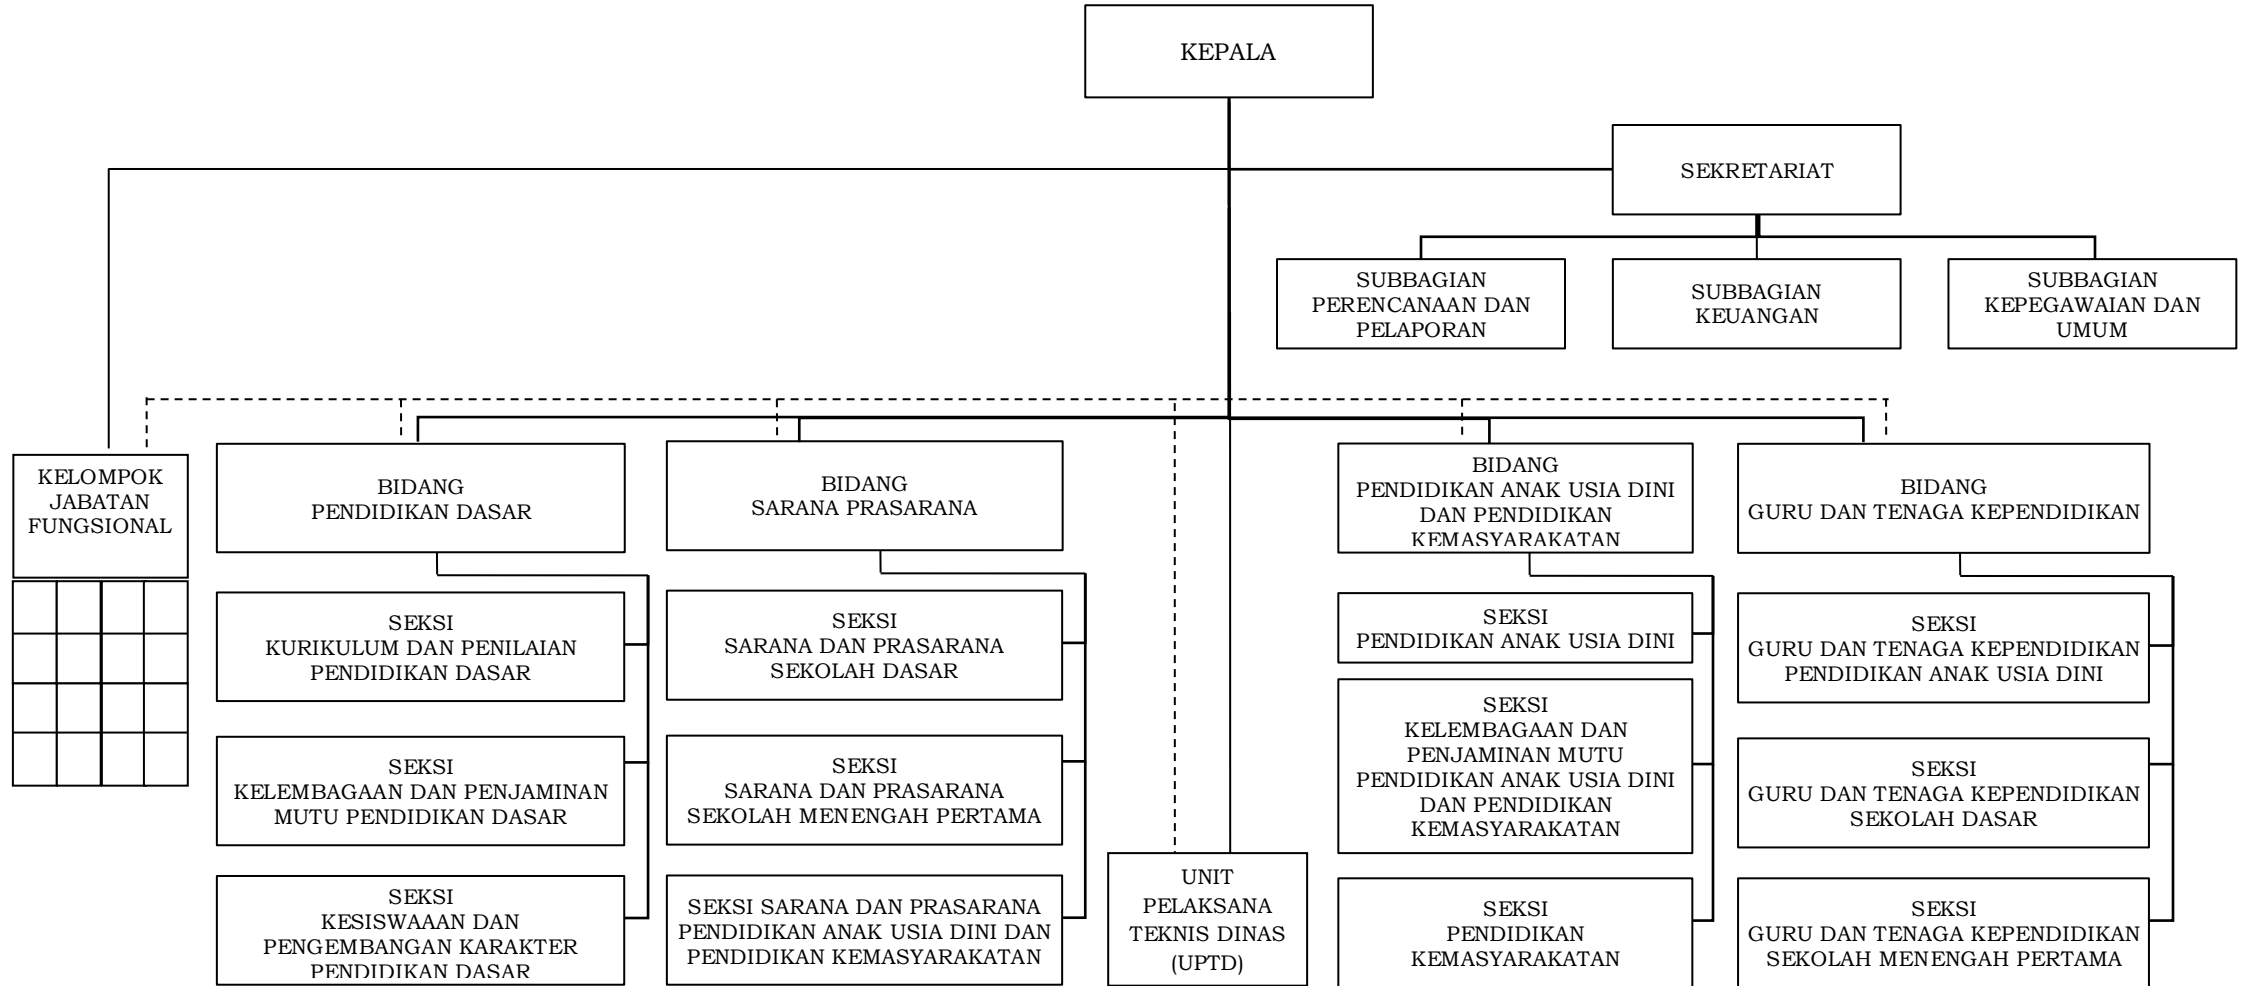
KEPALA

SEKRETARIAT

SUBBAGIAN PERENCANAAN DAN PELAPORAN

SUBBAGIAN KEUANGAN

SUBBAGIAN KEPEGAWAIAN DAN UMUM

KELOMPOK JABATAN FUNGSIONAL

BIDANG PENDIDIKAN DASAR

SEKSI KURIKULUM DAN PENILAIAN PENDIDIKAN DASAR

SEKSI KELEMBAGAAN DAN PENJAMINAN MUTU PENDIDIKAN DASAR

SEKSI KESISWAAAN DAN PENGEMBANGAN KARAKTER PENDIDIKAN DASAR

BIDANG SARANA PRASARANA

SEKSI SARANA DAN PRASARANA SEKOLAH DASAR

SEKSI SARANA DAN PRASARANA SEKOLAH MENENGAH PERTAMA

SEKSI SARANA DAN PRASARANA PENDIDIKAN ANAK USIA DINI DAN PENDIDIKAN KEMASYARAKATAN

UNIT PELAKSANA TEKNIS DINAS (UPTD)

BIDANG PENDIDIKAN ANAK USIA DINI DAN PENDIDIKAN KEMASYARAKATAN

SEKSI PENDIDIKAN ANAK USIA DINI

SEKSI KELEMBAGAAN DAN PENJAMINAN MUTU PENDIDIKAN ANAK USIA DINI DAN PENDIDIKAN KEMASYARAKATAN

SEKSI PENDIDIKAN KEMASYARAKATAN

BIDANG GURU DAN TENAGA KEPENDIDIKAN

SEKSI GURU DAN TENAGA KEPENDIDIKAN PENDIDIKAN ANAK USIA DINI

SEKSI GURU DAN TENAGA KEPENDIDIKAN SEKOLAH DASAR

SEKSI GURU DAN TENAGA KEPENDIDIKAN SEKOLAH MENENGAH PERTAMA